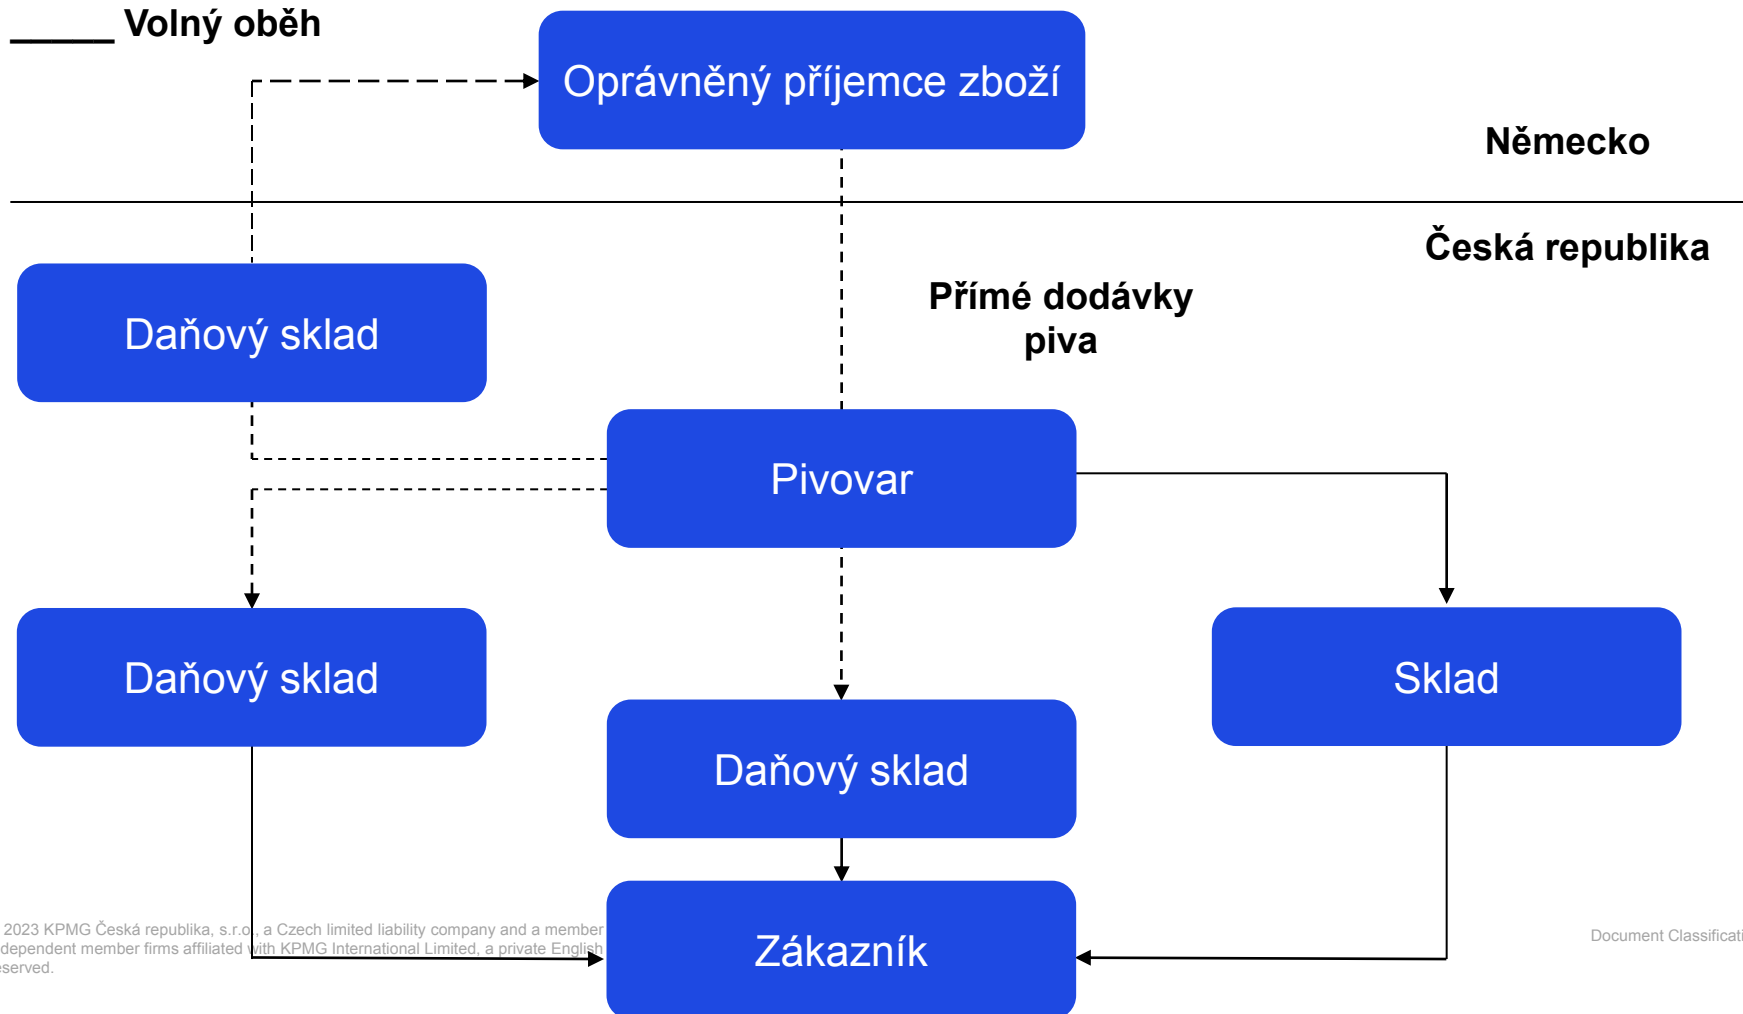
Volný oběh

Oprávněný příjemce zboží

Německo

Česká republika

Daňový sklad

Přímé dodávky piva

Pivovar

Daňový sklad

Sklad

Daňový sklad

Zákazník

2023 KPMG Česká republika, s.r.o., a Czech limited liability company and a member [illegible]dependent member firms affiliated with KPMG International Limited, a private English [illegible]served.

Document Classificati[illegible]